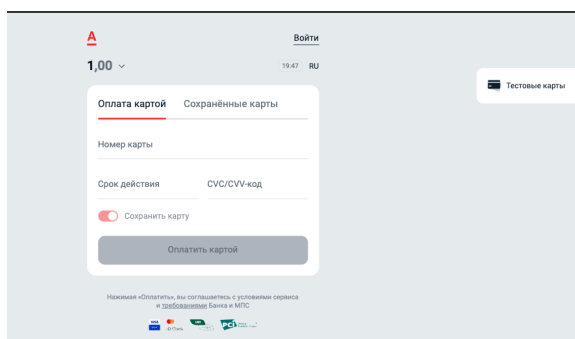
А

Войти

1,00 ⌄

19:47 RU

Тестовые карты

Оплата картой Сохранённые карты

Номер карты

Срок действия

CVC/CVV-код

Сохранить карту

Оплатить картой

Нажимая «Оплатить», вы соглашаетесь с условиями сервиса и требованиями Банка и МПС